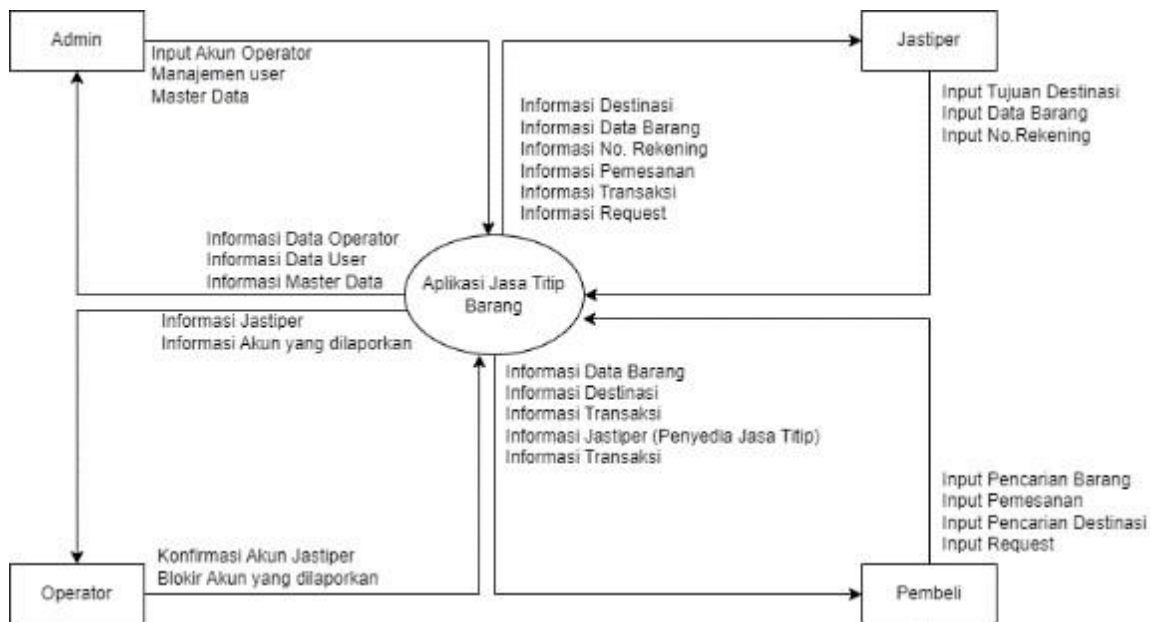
Admin

Input Akun Operator
Manajemen user
Master Data

Jastiper

Informasi Destinasi
Informasi Data Barang
Informasi No. Rekening
Informasi Pemesanan
Informasi Transaksi
Informasi Request

Input Tujuan Destinasi
Input Data Barang
Input No.Rekening

Informasi Data Operator
Informasi Data User
Informasi Master Data

Aplikasi Jasa Titip Barang

Informasi Jastiper
Informasi Akun yang dilaporkan

Informasi Data Barang
Informasi Destinasi
Informasi Transaksi
Informasi Jastiper (Penyedia Jasa Titip)
Informasi Transaksi

Input Pencarian Barang
Input Pemesanan
Input Pencarian Destinasi
Input Request

Konfirmasi Akun Jastiper
Blokir Akun yang dilaporkan

Operator

Pembeli